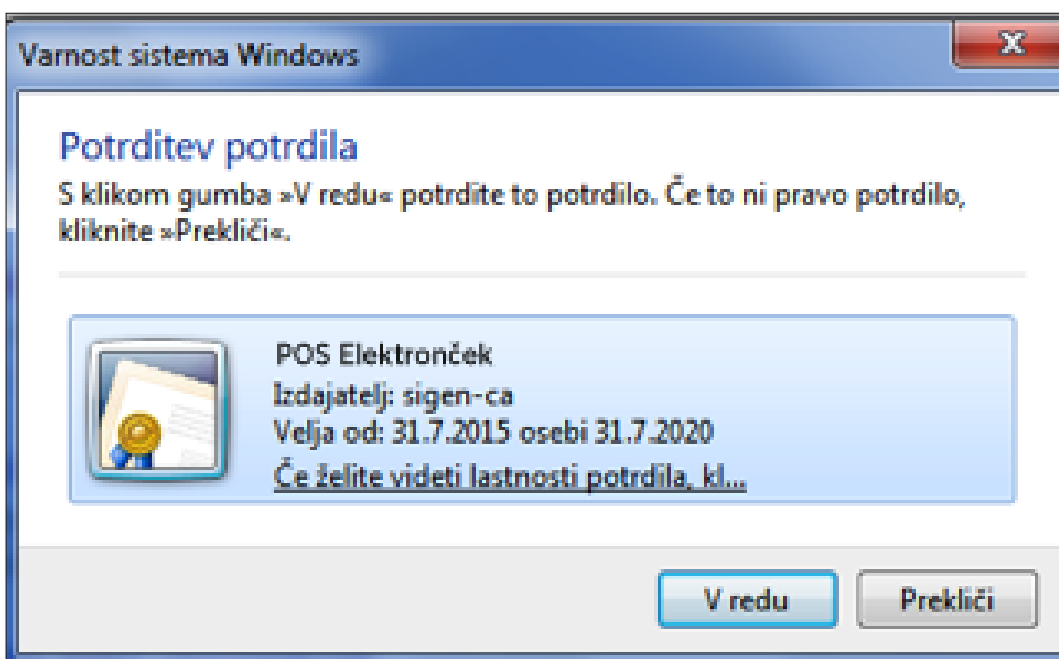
Varnost sistema Windows

Potrditev potrdila

S klikom gumba »V redu« potrdite to potrdilo. Če to ni pravo potrdilo, kliknite »Prekliči«.

POS Elektronček
Izdajatelj: sigen-ca
Velja od: 31.7.2015 osebi 31.7.2020
Če želite videti lastnosti potrdila, kl...

V redu
Prekliči